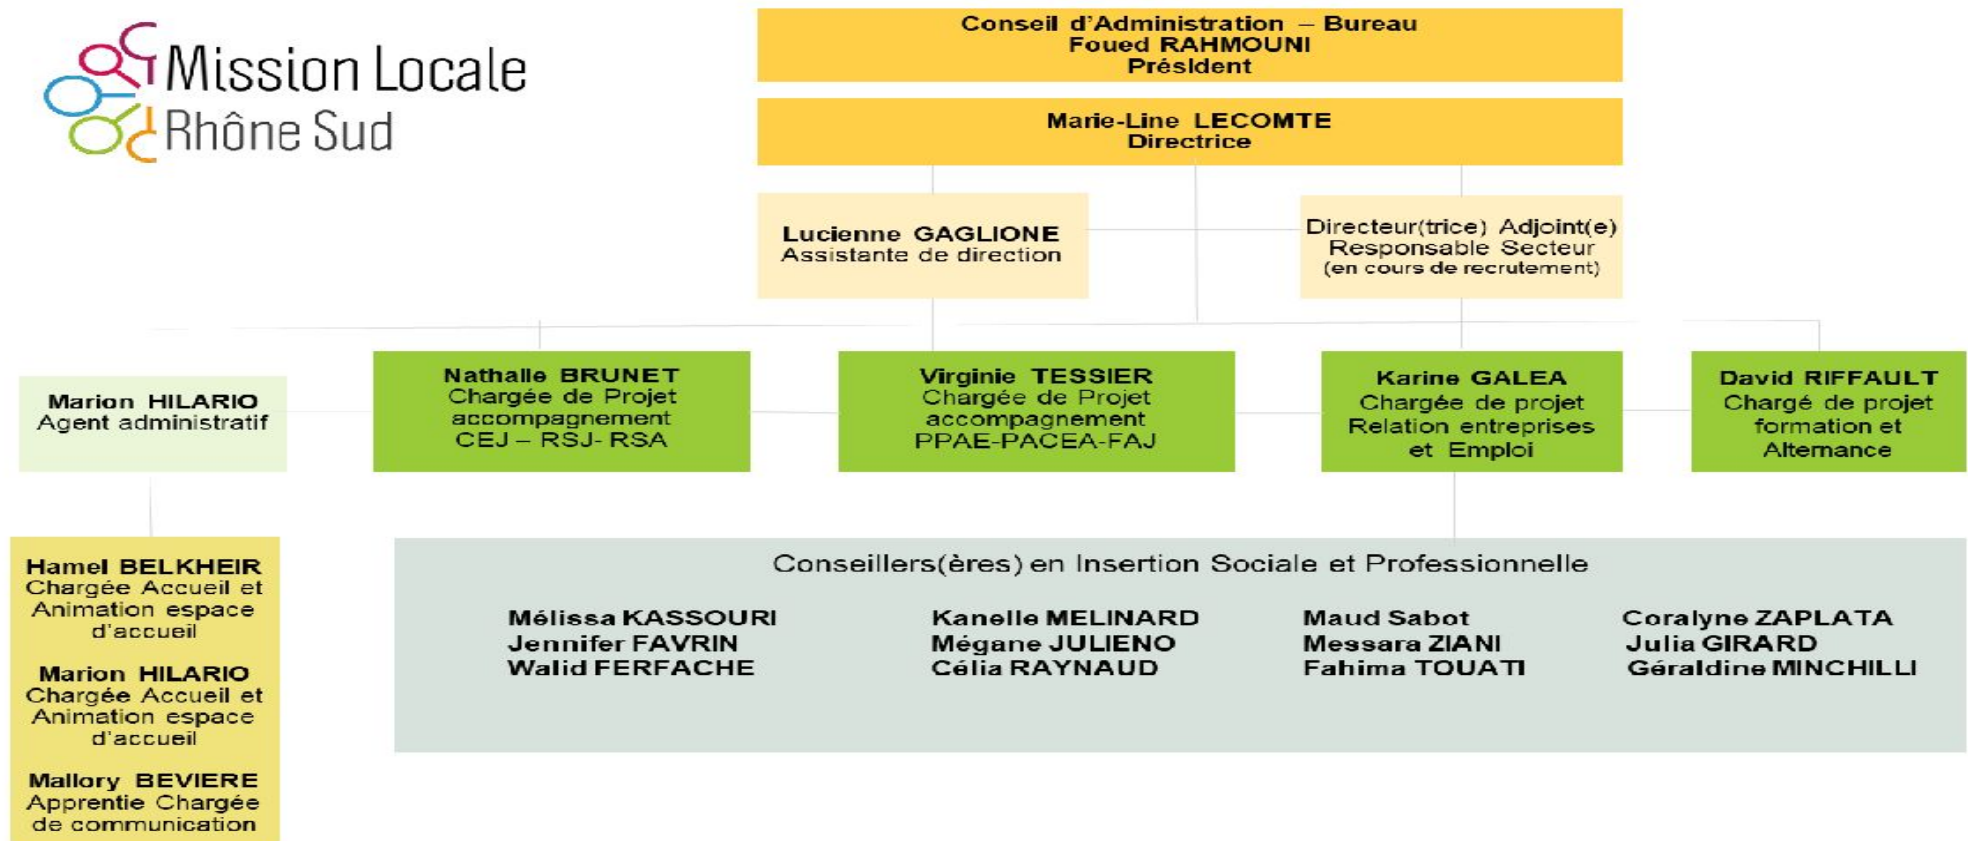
Mission Locale
Rhône Sud

Conseil d'Administration – Bureau
Foued RAHMOUNI
Président

Marie-Line LECOMTE
Directrice

Lucienne GAGLIONE
Assistante de direction

Directeur(trice) Adjoint(e)
Responsable Secteur
(en cours de recrutement)

Marion HILARIO
Agent administratif

Nathalie BRUNET
Chargée de Projet accompagnement
CEJ – RSJ- RSA

Virginie TESSIER
Chargée de Projet accompagnement
PPAE-PACEA-FAJ

Karine GALEA
Chargée de projet
Relation entreprises et Emploi

David RIFFAULT
Chargé de projet formation et Alternance

Hamel BELKHEIR
Chargée Accueil et Animation espace d'accueil

Marion HILARIO
Chargée Accueil et Animation espace d'accueil

Mallory BEVIERE
Apprentie Chargée de communication

Conseillers(ères) en Insertion Sociale et Professionnelle

Mélissa KASSOURI
Jennifer FAVRIN
Walid FERFACHE

Kanelle MELINARD
Mégane JULIENO
Célia RAYNAUD

Maud Sabot
Messara ZIANI
Fahima TOUATI

Coralyne ZAPLATA
Julia GIRARD
Géraldine MINCHILLI